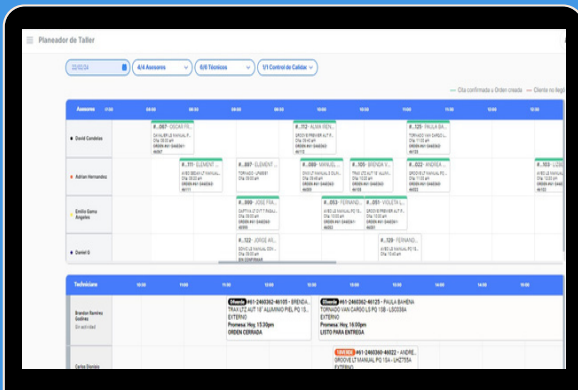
Planeador de Taller

22/02/24 | 4/4 Asesores | 6/6 Técnicos | 1/1 Control de Calidad

— Cita confirmada o Orden creada — Cliente no llegó

Asesores 07:00 08:00 09:00 10:00 11:00 12:00

David Cardelas
Adrian Hernandez
Emilio Gama Angeles
Daniel G

#...087 OSCAR FR...
#...072 ALMA REN...
#...125 PAULA BA...
#...111 ELEMENT...
#...087 ELEMENT...
#...060 MANUEL...
#...105 BRENDA V...
#...002 ANDREA...
#...103 LIZBE...
#...020 JOSE FRA...
#...053 FERNAND...
#...051 VIOLETA L...
#...122 JORGE AR...
#...129 FERNAND...

Técnicos 10:00 11:00 12:00 13:00 14:00 15:00 16:00 17:00

Brandon Ramirez Godinez
En actividad

Ofrenda #61-2460363-46105 - BRENDA...
TRAX LTZ AUT 18" ALUMINIO PIEL PQ 15...
EXTERNO
Promesa: Hoy, 15:30pm
ORDEN CERRADA

Ofrenda #61-2460363-46125 - PAULA BAHENA
TORNADO VAN CARGO LS PQ 1SB - LSCESSA
EXTERNO
Promesa: Hoy, 15:30pm
LISTO PARA ENTREGA

Carlos Dovisio

#61-2460363-46022 - ANDRE...
GROOVE LT MANUAL PQ 1SD - LHZTESA
EXTERNO